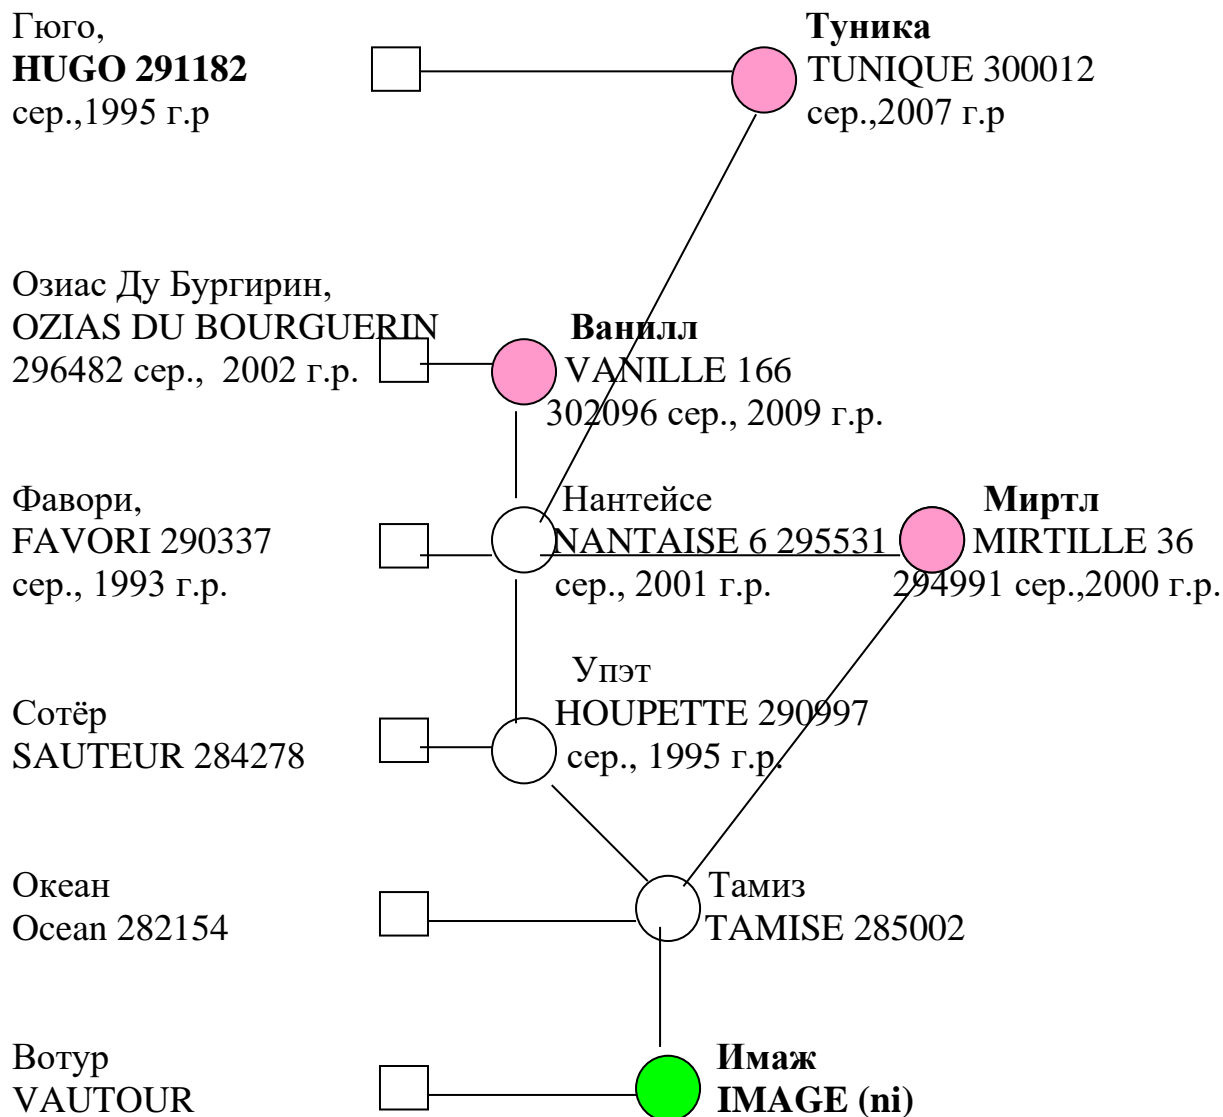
Гюго,
**HUGO 291182**
сер.,1995 г.р

**Туника**
TUNIQUE 300012
сер.,2007 г.р

Озиас Ду Бургирин,
OZIAS DU BOURGUERIN
296482 сер., 2002 г.р.

**Ванилл**
VANILLE 166
302096 сер., 2009 г.р.

Фавори,
FAVORI 290337
сер., 1993 г.р.

Нантейсе
NANTAISE 6 295531
сер., 2001 г.р.

**Миртл**
MIRTILLE 36
294991 сер.,2000 г.р.

Сотёр
SAUTEUR 284278

Упэт
HOUPETTE 290997
сер., 1995 г.р.

Океан
Ocean 282154

Тамиз
TAMISE 285002

Вотур
VAUTOUR

**Имаж**
**IMAGE (ni)**